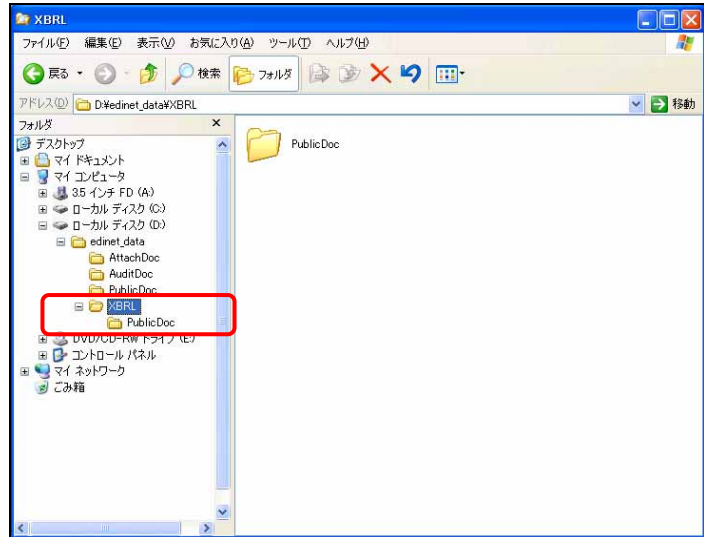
XBRL

ファイル(F) 編集(E) 表示(V) お気に入り(A) ツール(T) ヘルプ(H)

戻る 検索 フォルダ

アドレス(D) D:¥edinet_data¥XBRL 移動

フォルダ ×

デスクトップ
マイ ドキュメント
マイ コンピュータ
3.5 インチ FD (A:)
ローカル ディスク (C:)
ローカル ディスク (D:)
edinet_data
AttachDoc
AuditDoc
PublicDoc
XBRL
PublicDoc
DVD/CD-RW ドライブ (E:)
コントロール パネル
マイ ネットワーク
ごみ箱

PublicDoc